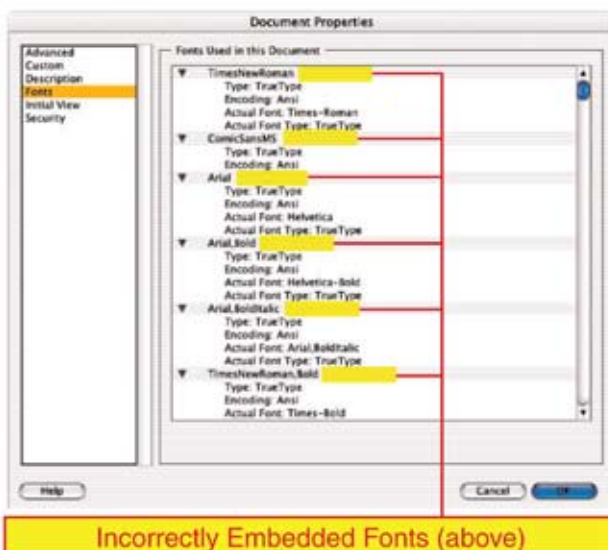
Document Properties

Advanced
Custom
Description
Fonts
Initial View
Security

Fonts Used in this Document

TimesNewRoman
Type: TrueType
Encoding: Ansi
Actual Font: Times-Roman
Actual Font Type: TrueType

ComicSansMS
Type: TrueType
Encoding: Ansi

Arial
Type: TrueType
Encoding: Ansi
Actual Font: Helvetica
Actual Font Type: TrueType

Arial,Bold
Type: TrueType
Encoding: Ansi
Actual Font: Helvetica-Bold
Actual Font Type: TrueType

Arial,BoldItalic
Type: TrueType
Encoding: Ansi
Actual Font: Arial,BoldItalic
Actual Font Type: TrueType

TimesNewRoman,Bold
Type: TrueType
Encoding: Ansi
Actual Font: Times-Bold

Help

Cancel
OK

Incorrectly Embedded Fonts (above)